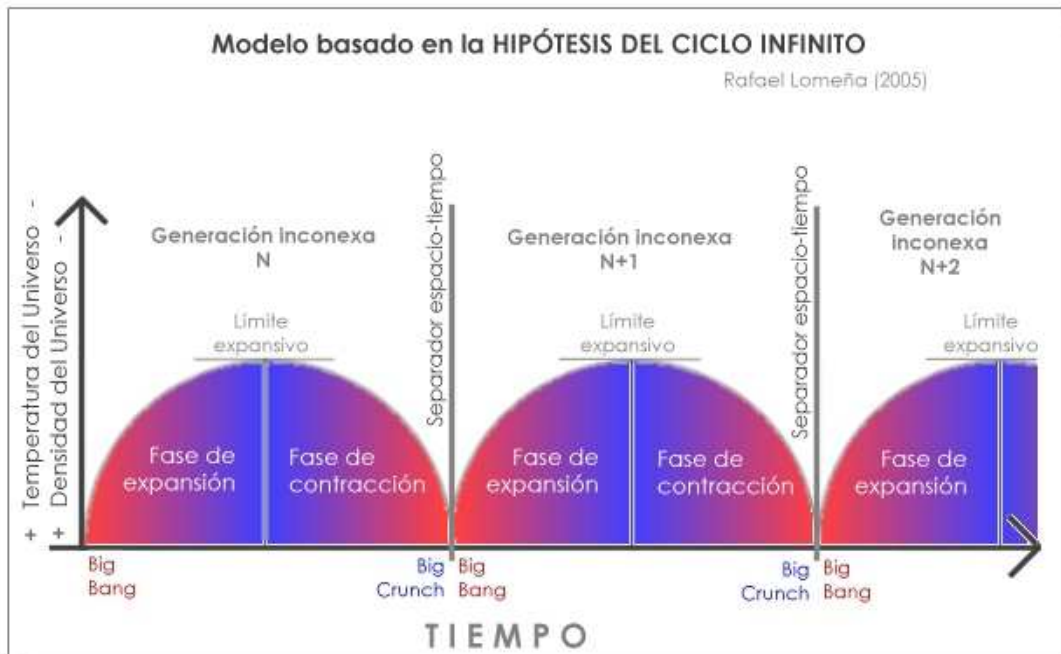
Modelo basado en la HIPÓTESIS DEL CICLO INFINITO

Rafael Lomeña (2005)

Temperatura del Universo -
Densidad del Universo -
+ +

Generación inconexa
N

Separador espacio-tiempo

Generación inconexa
N+1

Separador espacio-tiempo

Generación inconexa
N+2

Límite expansivo

Fase de expansión

Fase de contracción

Límite expansivo

Fase de expansión

Fase de contracción

Límite expansivo

Fase de expansión

Big Bang

Big Crunch

Big Bang

Big Crunch

Big Bang

TIEMPO